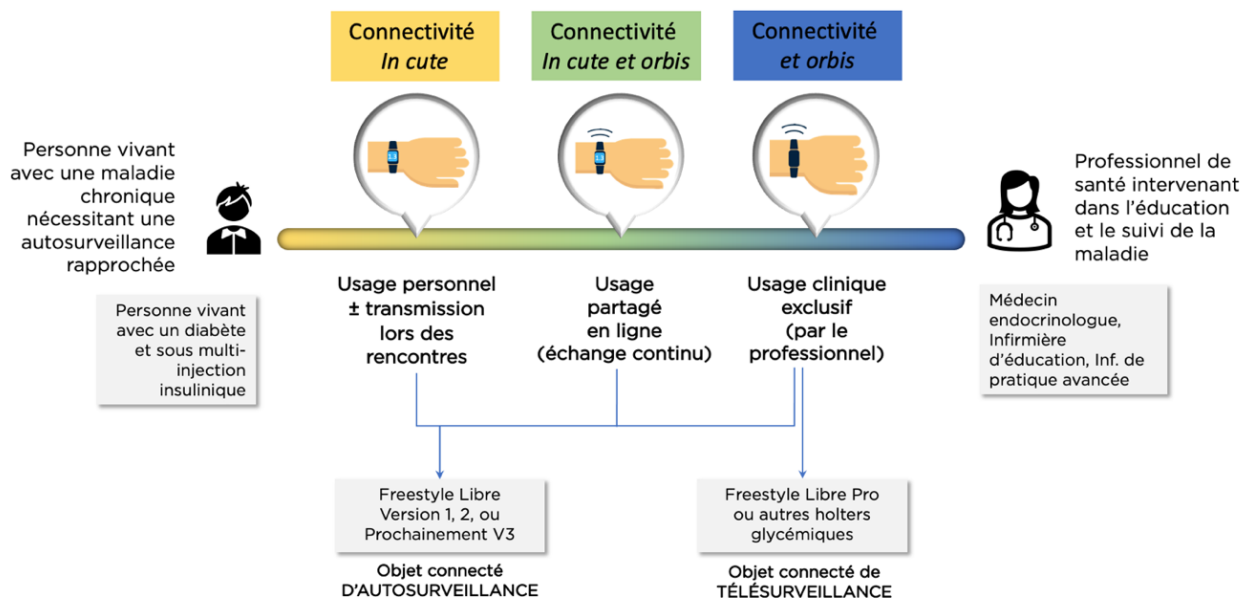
Connectivité
In cute

Connectivité
In cute et orbis

Connectivité
et orbis

Personne vivant avec une maladie chronique nécessitant une autosurveillance rapprochée

Personne vivant avec un diabète et sous multi-injection insulinique

Professionnel de santé intervenant dans l'éducation et le suivi de la maladie

Médecin endocrinologue, Infirmière d'éducation, Inf. de pratique avancée

Usage personnel ± transmission lors des rencontres

Usage partagé en ligne (échange continu)

Usage clinique exclusif (par le professionnel)

Freestyle Libre Version 1, 2, ou Prochainement V3

Objet connecté D'AUTOSURVEILLANCE

Freestyle Libre Pro ou autres holters glycémiques

Objet connecté de TÉLÉSURVEILLANCE